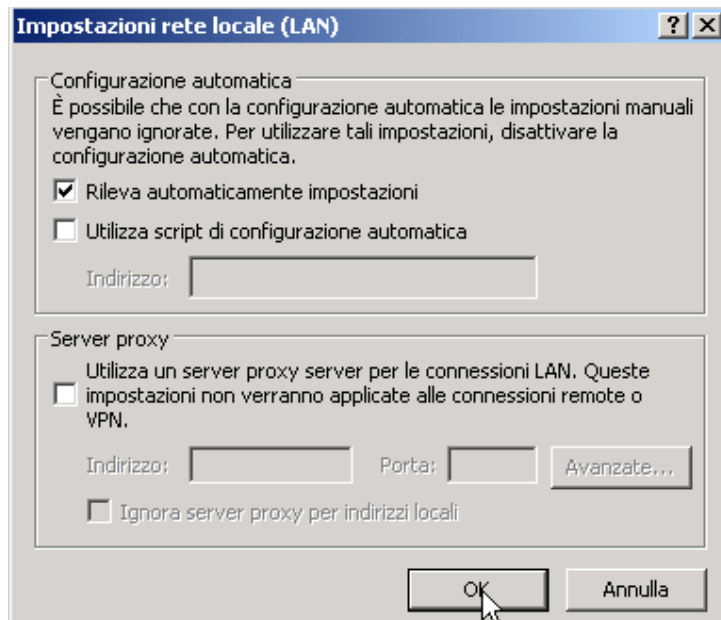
Impostazioni rete locale (LAN)

?
X

Configurazione automatica

È possibile che con la configurazione automatica le impostazioni manuali vengano ignorate. Per utilizzare tali impostazioni, disattivare la configurazione automatica.

Rileva automaticamente impostazioni

Utilizza script di configurazione automatica

Indirizzo:

Server proxy

Utilizza un server proxy server per le connessioni LAN. Queste impostazioni non verranno applicate alle connessioni remote o VPN.

Indirizzo:

Porta:

Avanzate...

Ignora server proxy per indirizzi locali

OK

Annulla